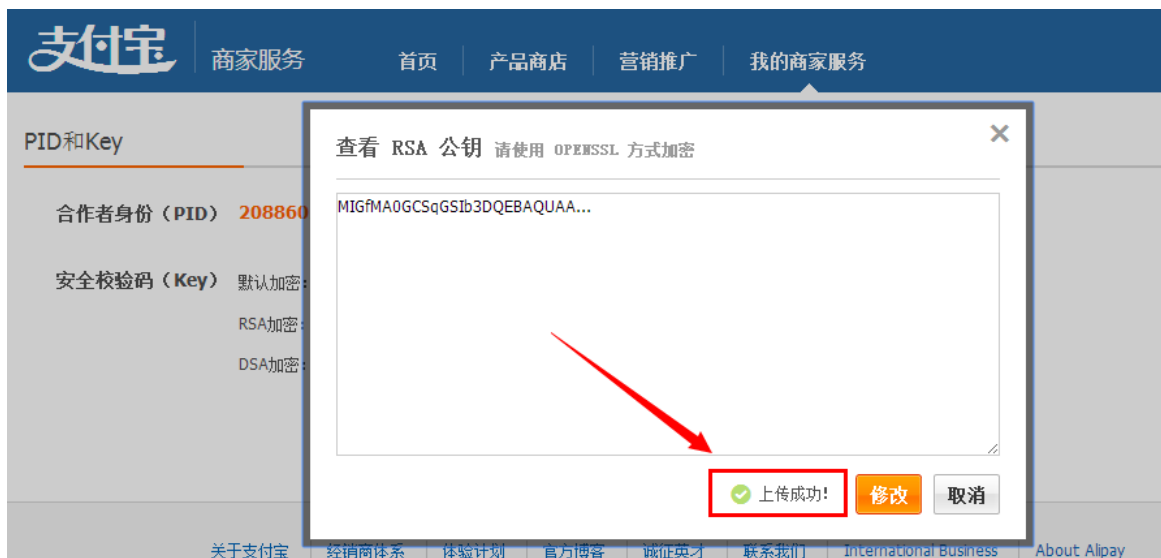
支付宝 | 商家服务 首页 | 产品商店 | 营销推广 | 我的商家服务

PID和Key

合作者身份（PID） 208860

安全校验码（Key） 默认加密:

RSA加密:

DSA加密:

查看 RSA 公钥 请使用 OPENSSL 方式加密

×

MIGfMA0GCSqGSIb3DQEBAQUAA...

上传成功!

修改

取消

关于支付宝 | 经销商体系 | 体验计划 | 官方博客 | 诚征英才 | 联系我们 | International Business | About Alipay